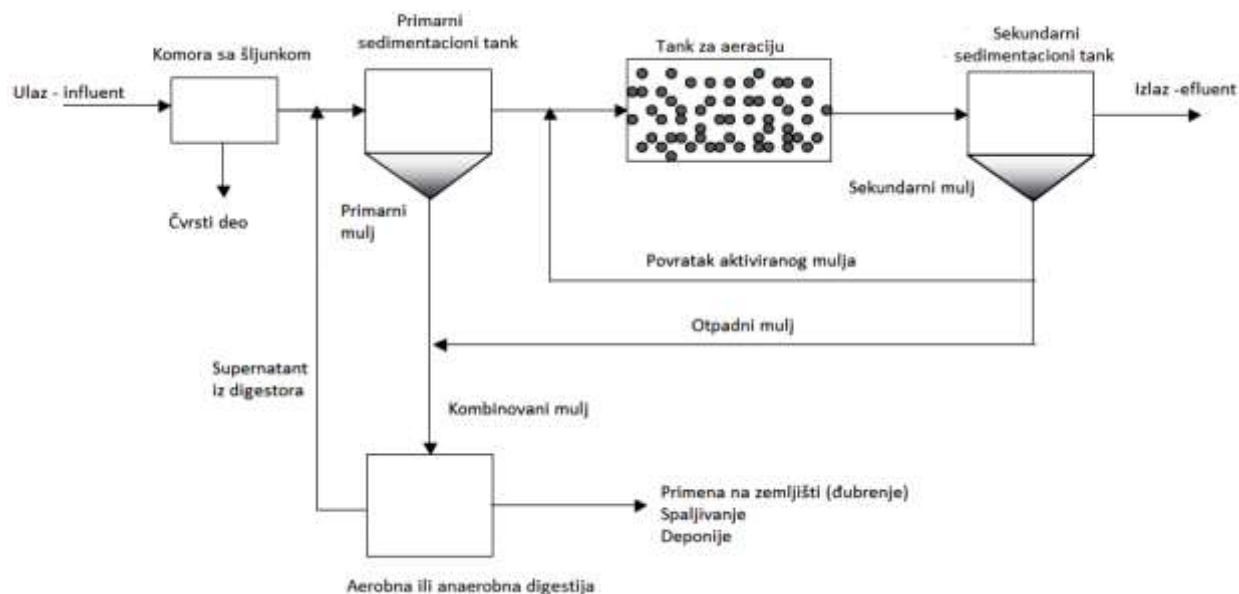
Ulaz - influent

Komora sa šljunkom

Čvrsti deo

Primarni sedimentacioni tank

Primarni mulj

Tank za aeraciju

Sekundarni sedimentacioni tank

Izlaz -efluent

Sekundarni mulj

Povratak aktiviranog mulja

Otpadni mulj

Supernatant iz digestora

Kombinovani mulj

Primena na zemljišti (đubrenje)
Spaljivanje
Deponije

Aerobna ili anaerobna digestija